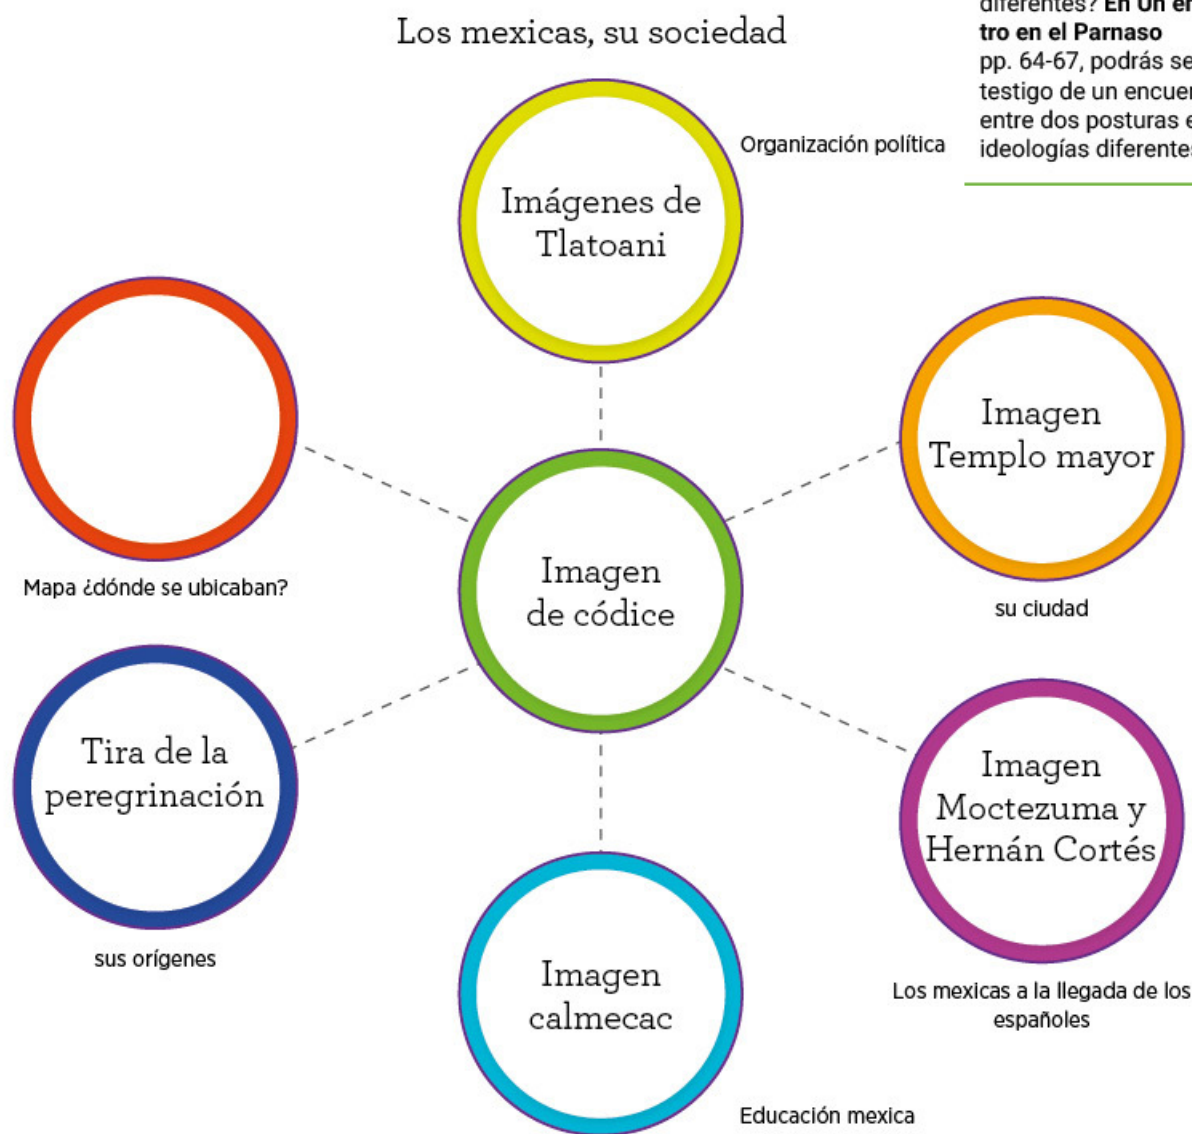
Los mexicas, su sociedad

diferentes? **En Un en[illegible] tro en el Parnaso** pp. 64-67, podrás se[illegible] testigo de un encuen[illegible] entre dos posturas e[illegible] ideologías diferente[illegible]

Organización política

Imágenes de Tlatoani

Imagen Templo mayor

su ciudad

Mapa ¿dónde se ubicaban?

Imagen de códice

Tira de la peregrinación

sus orígenes

Imagen Moctezuma y Hernán Cortés

Los mexicas a la llegada de los españoles

Imagen calmecac

Educación mexica